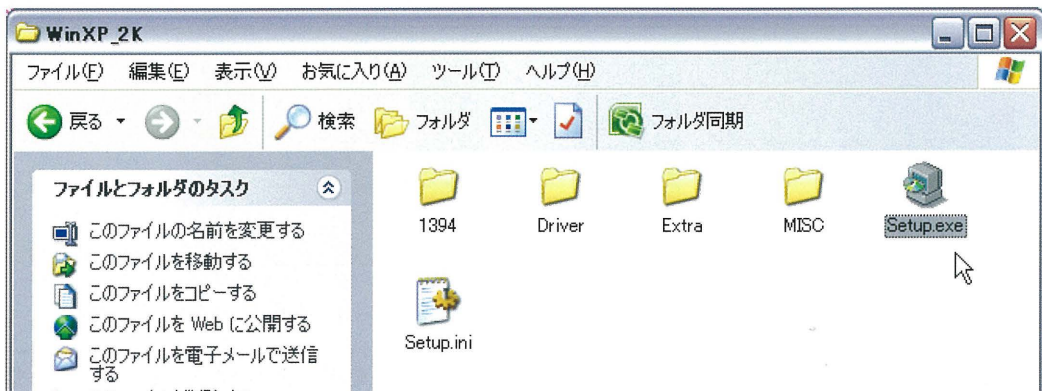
WinXP_2K

ファイル(F) 編集(E) 表示(V) お気に入り(A) ツール(T) ヘルプ(H)

戻る 検索 フォルダ フォルダ同期

ファイルとフォルダのタスク

このファイルの名前を変更する
このファイルを移動する
このファイルをコピーする
このファイルを Web に公開する
このファイルを電子メールで送信する

1394 Driver Extra MISC Setup.exe

Setup.ini